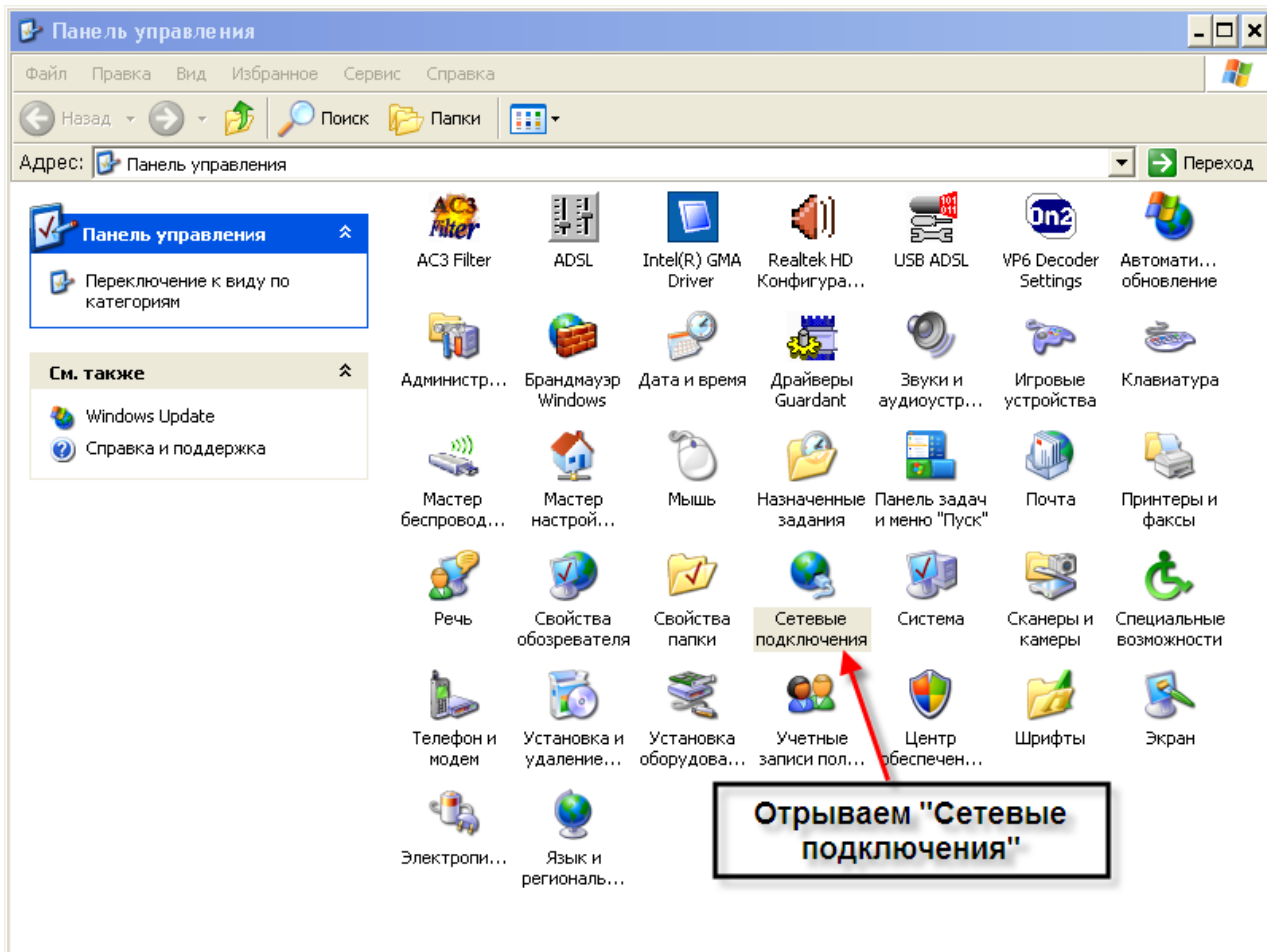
Панель управления

Файл Правка Вид Избранное Сервис Справка

Назад Поиск Папки

Адрес: Панель управления Переход

Панель управления

Переключение к виду по категориям

См. также

Windows Update

Справка и поддержка

AC3 Filter
ADSL
Intel(R) GMA Driver
Realtek HD Конфигура...
USB ADSL
VP6 Decoder Settings
Автомати... обновление

Администр...
Брандмауэр Windows
Дата и время
Драйверы Guardant
Звуки и аудиоустр...
Игровые устройства
Клавиатура

Мастер беспровод...
Мастер настрой...
Мышь
Назначенные задания
Панель задач и меню "Пуск"
Почта
Принтеры и факсы

Речь
Свойства обозревателя
Свойства папки
Сетевые подключения
Система
Сканеры и камеры
Специальные возможности

Телефон и модем
Установка и удаление...
Установка оборудова...
Учетные записи пол...
Центр обеспечен...
Шрифты
Экран

Электропи...
Язык и региональ...

Отрываем "Сетевые подключения"